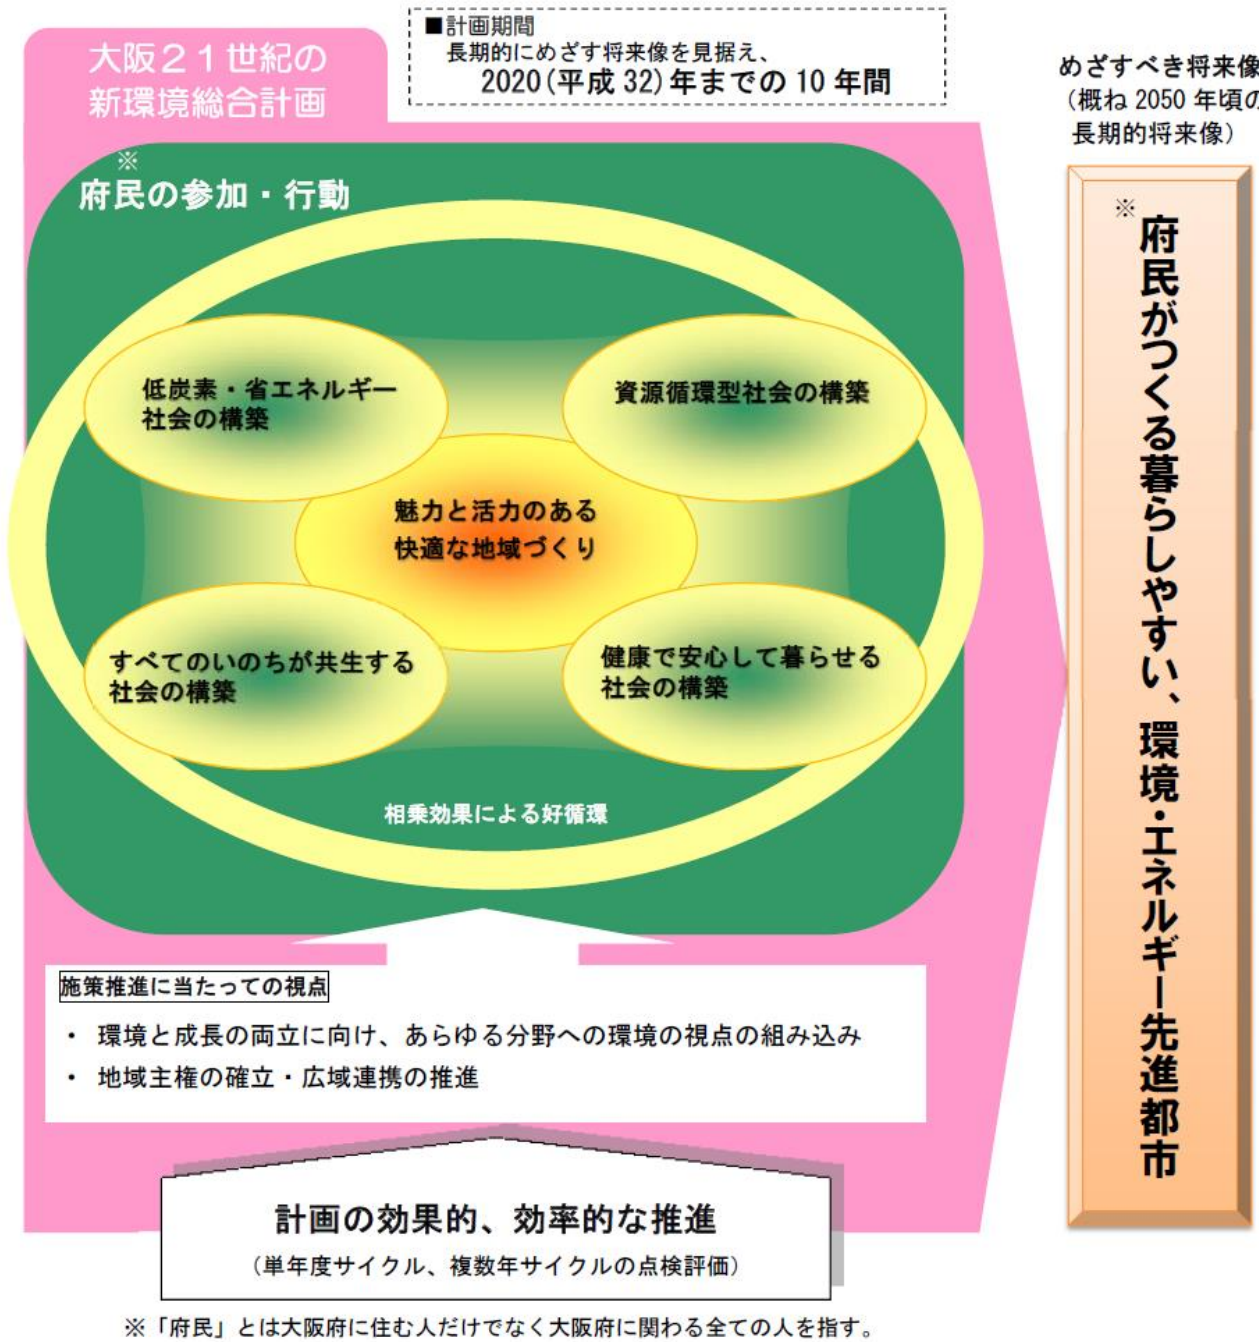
大阪２１世紀の新環境総合計画

■計画期間
長期的にめざす将来像を見据え、
2020（平成 32）年までの 10 年間

めざすべき将来像
（概ね 2050 年頃の
長期的将来像）

※
府民の参加・行動

低炭素・省エネルギー社会の構築

資源循環型社会の構築

魅力と活力のある快適な地域づくり

すべてのいのちが共生する社会の構築

健康で安心して暮らせる社会の構築

相乗効果による好循環

※
府民がつくる暮らしやすい、環境・エネルギー先進都市

施策推進に当たっての視点

・ 環境と成長の両立に向け、あらゆる分野への環境の視点の組み込み
・ 地域主権の確立・広域連携の推進

計画の効果的、効率的な推進
（単年度サイクル、複数年サイクルの点検評価）

※「府民」とは大阪府に住む人だけでなく大阪府に関わる全ての人を指す。